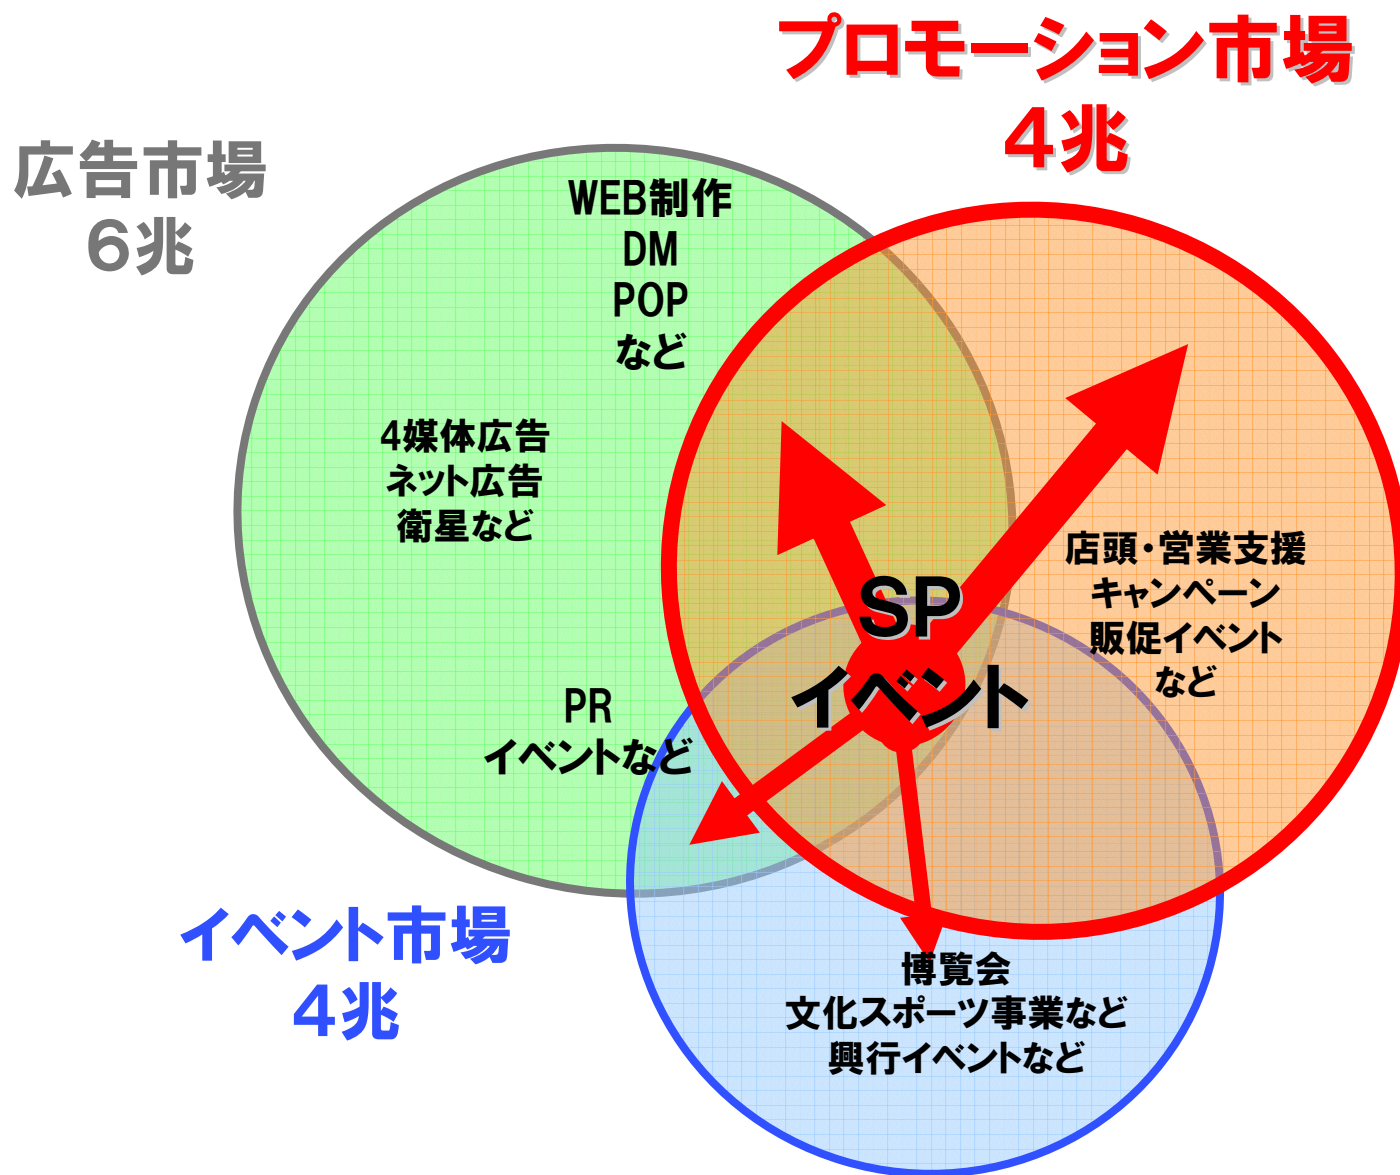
プロモーション市場
4兆

広告市場
6兆

WEB制作
DM
POP
など

4媒体広告
ネット広告
衛星など

店頭・営業支援
キャンペーン
販促イベント
など

SP
イベント

PR
イベントなど

イベント市場
4兆

博覧会
文化スポーツ事業など
興行イベントなど